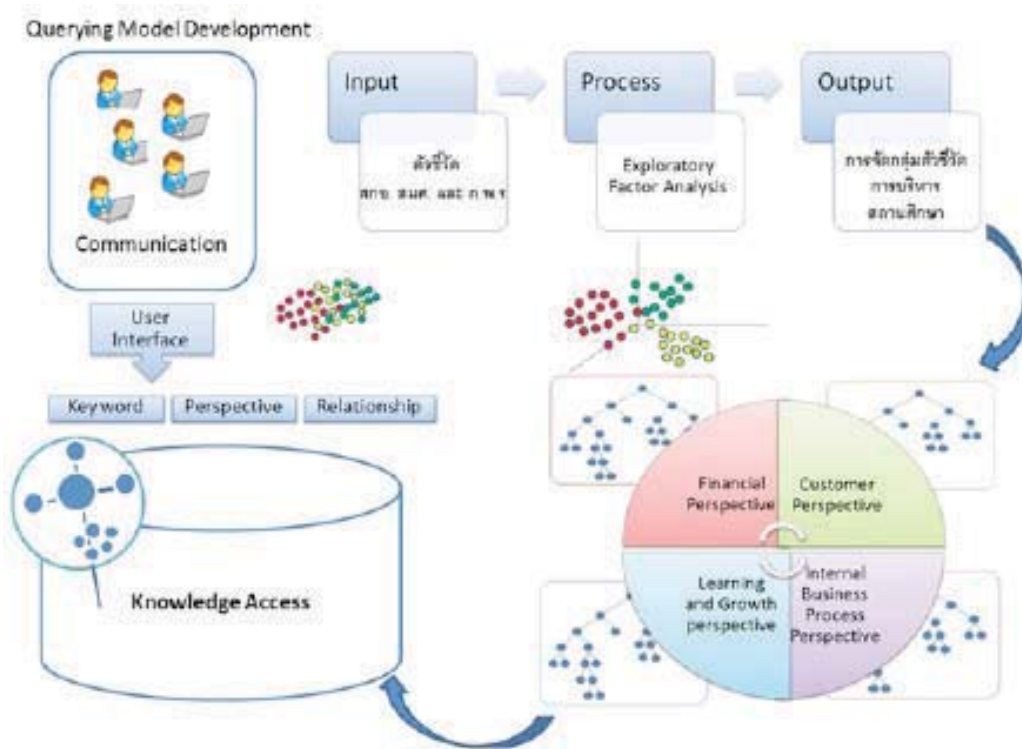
Querying Model Development

Communication

User Interface

Keyword

Perspective

Relationship

Knowledge Access

Input

ตัวชี้วัด สกอ. สมศ. และ ก.พ.ร.

Process

Exploratory Factor Analysis

Output

การจัดกลุ่มตัวชี้วัด การบริหาร สถานศึกษา

Financial Perspective

Customer Perspective

Learning and Growth perspective

Internal Business Process Perspective